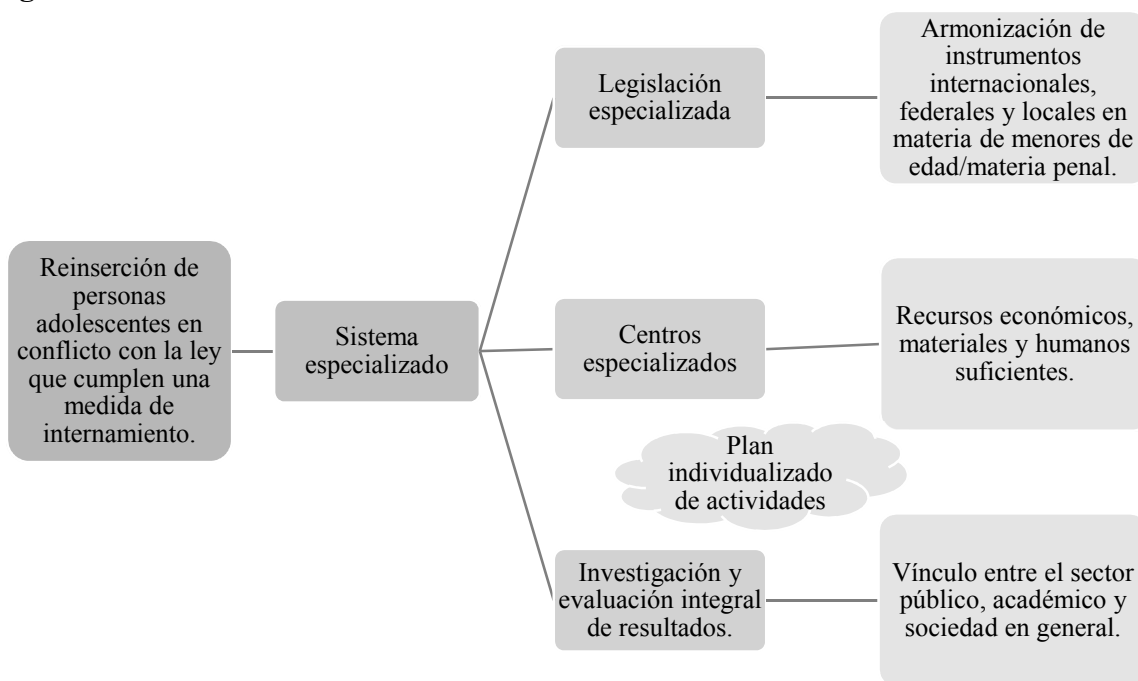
Reinserción de personas adolescentes en conflicto con la ley que cumplen una medida de internamiento.

Sistema especializado

Legislación especializada

Armonización de instrumentos internacionales, federales y locales en materia de menores de edad/materia penal.

Centros especializados

Recursos económicos, materiales y humanos suficientes.

Plan individualizado de actividades

Investigación y evaluación integral de resultados.

Vínculo entre el sector público, académico y sociedad en general.